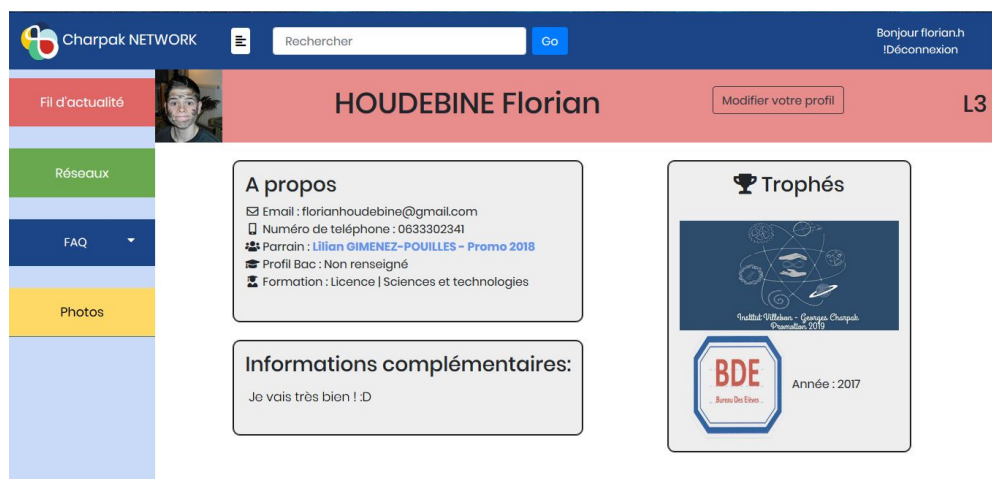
Charpak NETWORK

Rechercher Go

Bonjour florian.h
!Déconnexion

Fil d'actualité

Réseaux

FAQ

Photos

HOUDEBINE Florian

Modifier votre profil

L3

A propos

Email : florianhoudebine@gmail.com
Numéro de teléphone : 0633302341
Parrain : Lilian GIMENEZ-POUILLES - Promo 2018
Profil Bac : Non renseigné
Formation : Licence | Sciences et technologies

Informations complémentaires:

Je vais très bien ! :D

Trophés

Institut Villebon - Georges Charpak
Promotion 2019

BDE
Bureau Des Elèves

Année : 2017